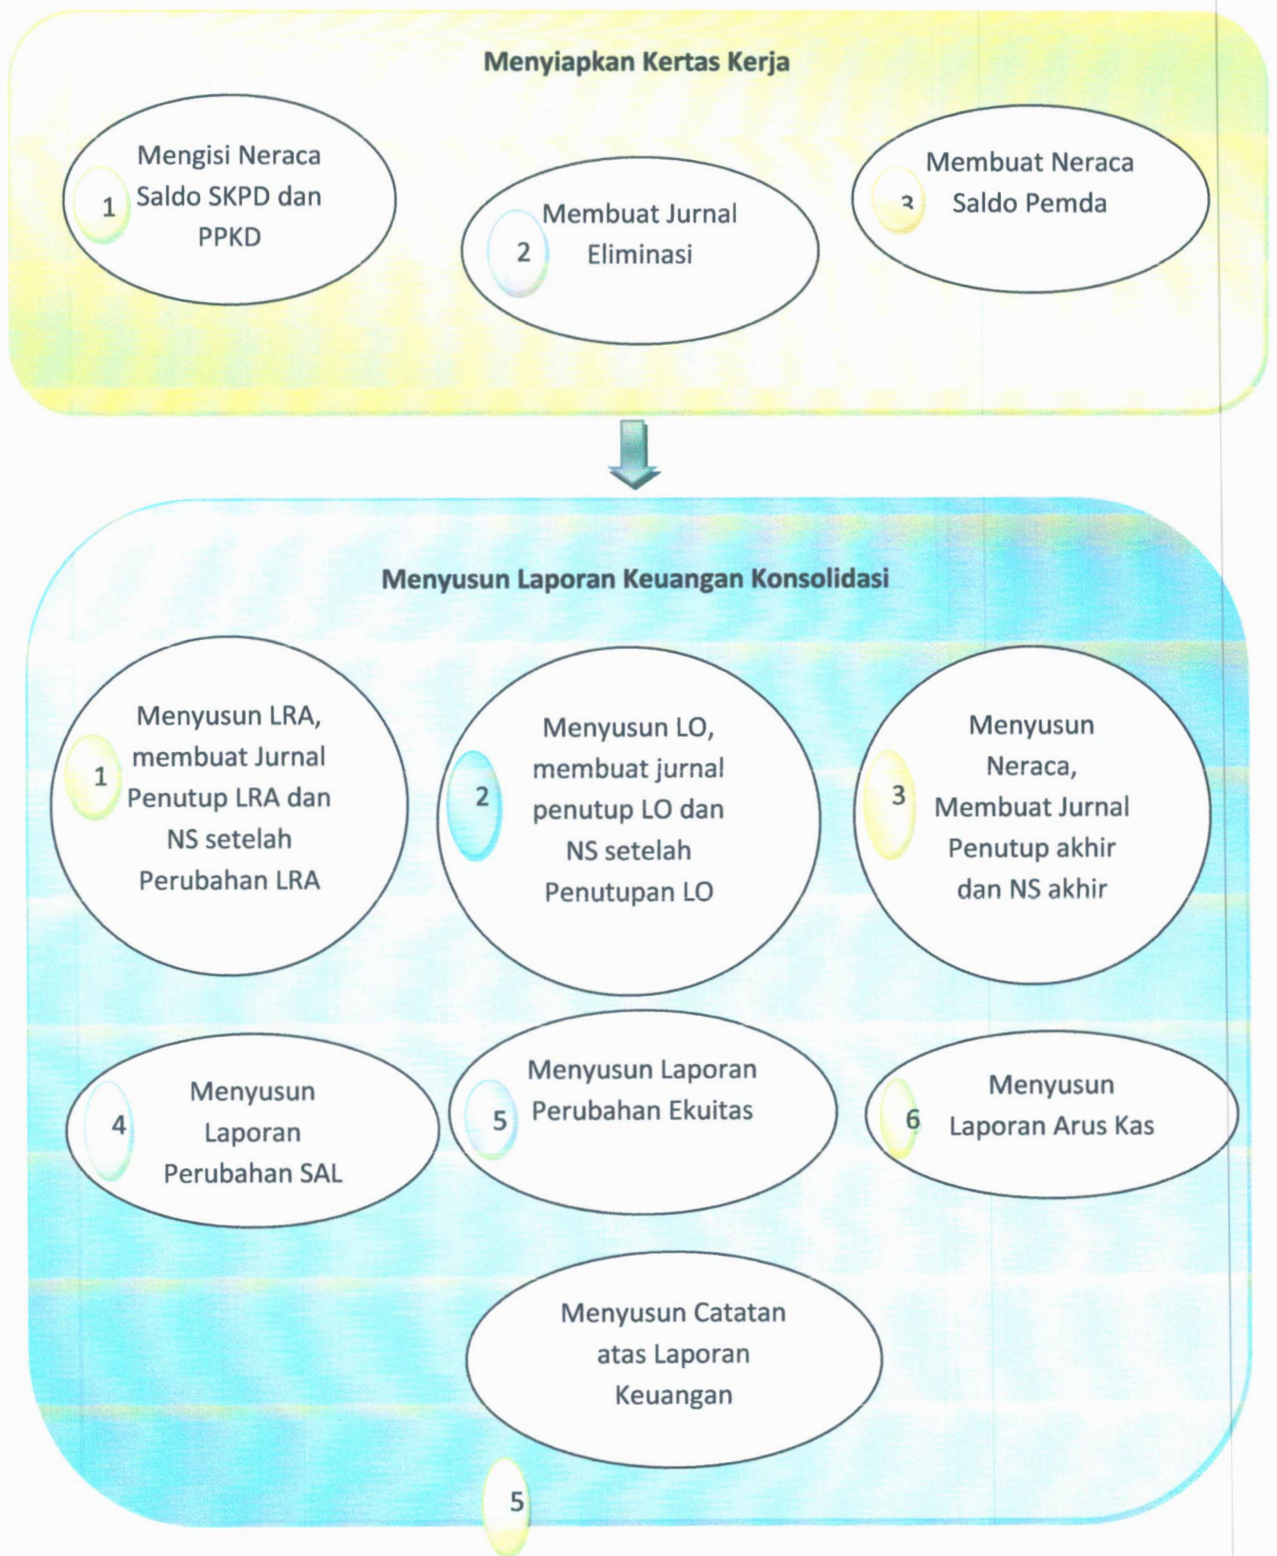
Menyiapkan Kertas Kerja

1 Mengisi Neraca Saldo SKPD dan PPKD

2 Membuat Jurnal Eliminasi

3 Membuat Neraca Saldo Pemda

Menyusun Laporan Keuangan Konsolidasi

1 Menyusun LRA, membuat Jurnal Penutup LRA dan NS setelah Perubahan LRA

2 Menyusun LO, membuat jurnal penutup LO dan NS setelah Penutupan LO

3 Menyusun Neraca, Membuat Jurnal Penutup akhir dan NS akhir

4 Menyusun Laporan Perubahan SAL

5 Menyusun Laporan Perubahan Ekuitas

6 Menyusun Laporan Arus Kas

Menyusun Catatan atas Laporan Keuangan

5